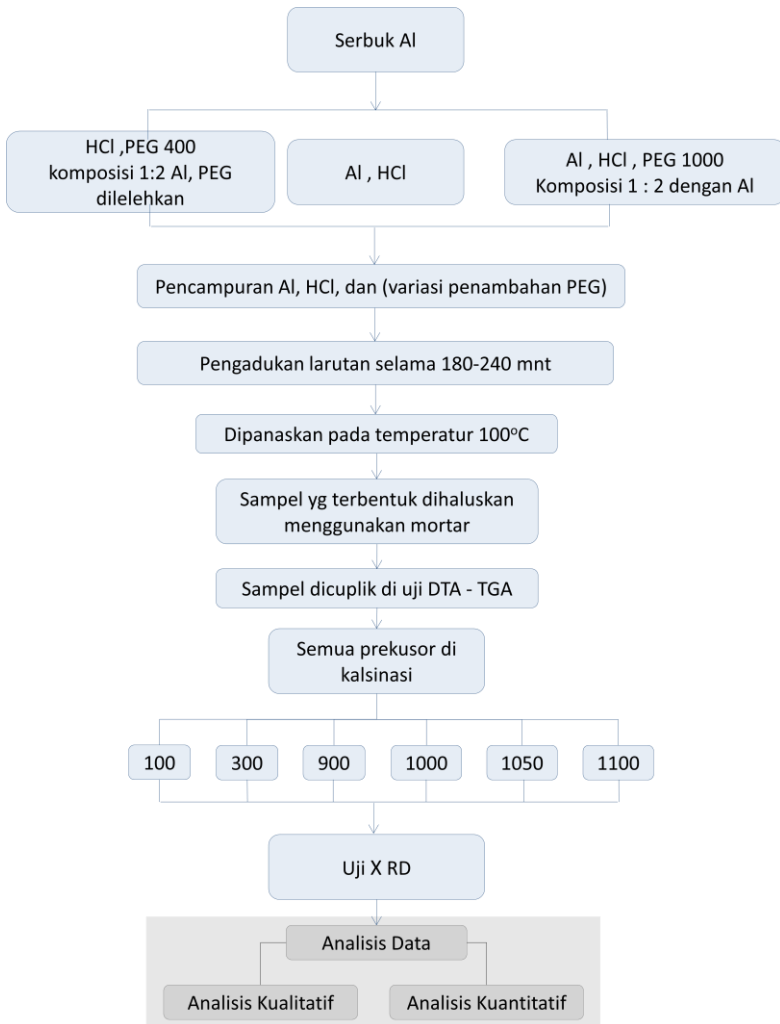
Serbuk Al

HCl ,PEG 400 komposisi 1:2 Al, PEG dilelehkan

Al , HCl

Al , HCl , PEG 1000 Komposisi 1 : 2 dengan Al

Pencampuran Al, HCl, dan (variasi penambahan PEG)

Pengadukan larutan selama 180-240 mnt

Dipanaskan pada temperatur 100$^{o}$C

Sampel yg terbentuk dihaluskan menggunakan mortar

Sampel dicuplik di uji DTA - TGA

Semua prekusor di kalsinasi

100

300

900

1000

1050

1100

Uji X RD

Analisis Data

Analisis Kualitatif

Analisis Kuantitatif